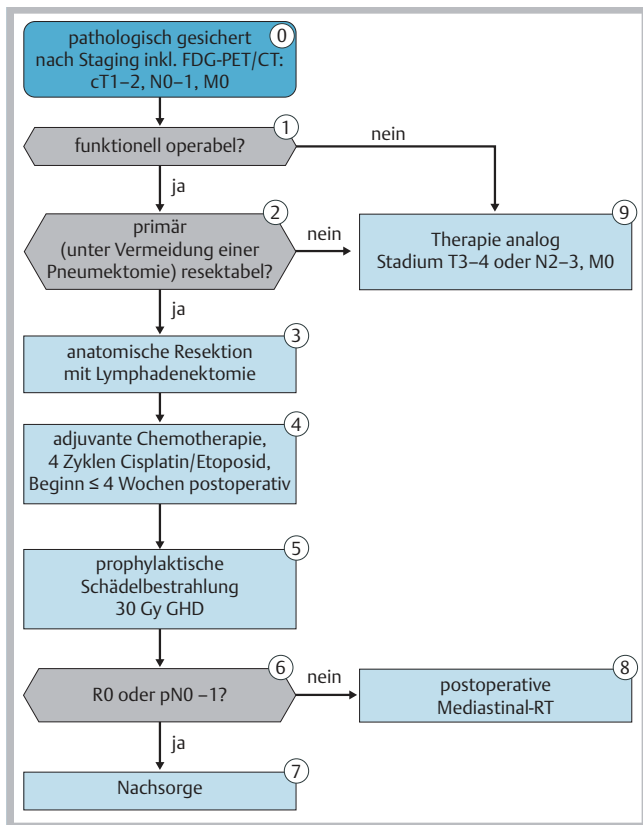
pathologisch gesichert nach Staging inkl. FDG-PET/CT: cT1–2, N0–1, M0
0

funktionell operabel?
1

nein

ja

primär (unter Vermeidung einer Pneumektomie) resektabel?
2

nein

Therapie analog Stadium T3–4 oder N2–3, M0
9

ja

anatomische Resektion mit Lymphadenektomie
3

adjuvante Chemotherapie, 4 Zyklen Cisplatin/Etoposid, Beginn ≤ 4 Wochen postoperativ
4

prophylaktische Schädelbestrahlung 30 Gy GHD
5

R0 oder pN0 –1?
6

nein

postoperative Mediastinal-RT
8

ja

Nachsorge
7